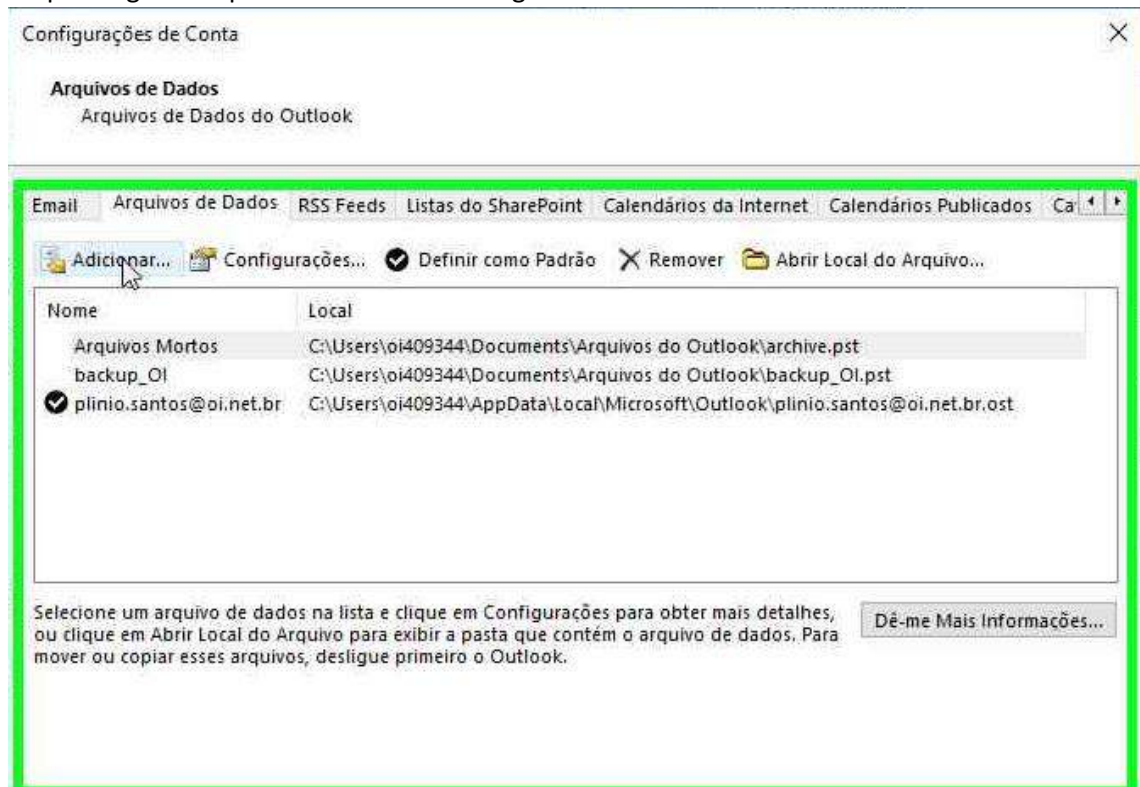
Configurações de Conta

×

Arquivos de Dados
Arquivos de Dados do Outlook

Email | Arquivos de Dados | RSS Feeds | Listas do SharePoint | Calendários da Internet | Calendários Publicados | Ca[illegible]

Adicionar... Configurações... Definir como Padrão Remover Abrir Local do Arquivo...

| Nome | Local |
|---|---|
| Arquivos Mortos | C:\Users\oi409344\Documents\Arquivos do Outlook\archive.pst |
| backup_OI | C:\Users\oi409344\Documents\Arquivos do Outlook\backup_OI.pst |
| plinio.santos@oi.net.br | C:\Users\oi409344\AppData\Local\Microsoft\Outlook\plinio.santos@oi.net.br.ost |

Selecione um arquivo de dados na lista e clique em Configurações para obter mais detalhes, ou clique em Abrir Local do Arquivo para exibir a pasta que contém o arquivo de dados. Para mover ou copiar esses arquivos, desligue primeiro o Outlook.

Dê-me Mais Informações...